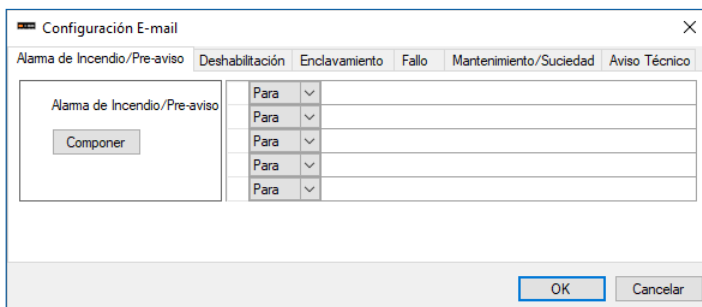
Configuración E-mail

×

Alarma de Incendio/Pre-aviso | Deshabilitación | Enclavamiento | Fallo | Mantenimiento/Suciedad | Aviso Técnico

Alarma de Incendio/Pre-aviso

Componer

| | |
|---|---|
| Para | |
| Para | |
| Para | |
| Para | |
| Para | |

OK

Cancelar